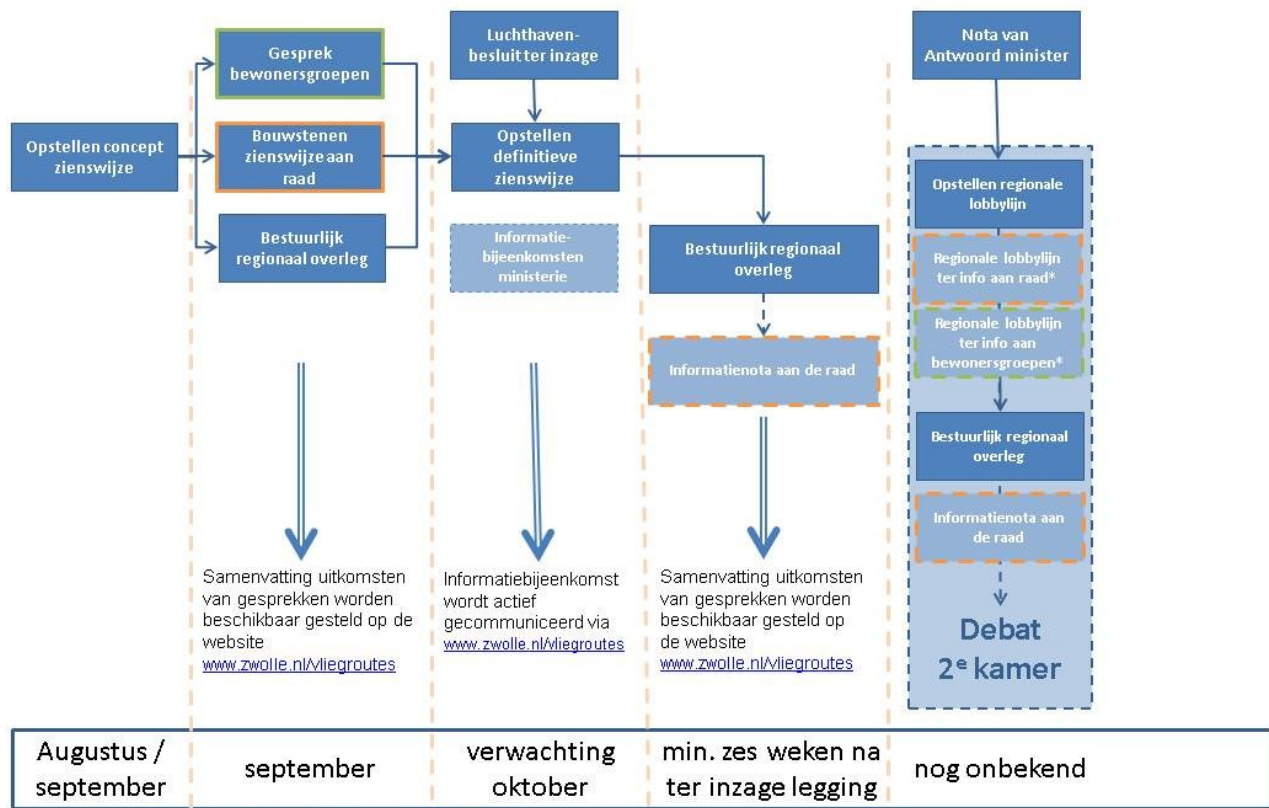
Opstellen concept zienswijze

Gesprek bewonersgroepen

Bouwstenen zienswijze aan raad

Bestuurlijk regionaal overleg

Samenvatting uitkomsten van gesprekken worden beschikbaar gesteld op de website www.zwolle.nl/vliegroutes

Luchthaven-besluit ter inzage

Opstellen definitieve zienswijze

Informatie-bijeenkomsten ministerie

Informatiebijeenkomst wordt actief gecommuniceerd via www.zwolle.nl/vliegroutes

Bestuurlijk regionaal overleg

Informatienota aan de raad

Samenvatting uitkomsten van gesprekken worden beschikbaar gesteld op de website www.zwolle.nl/vliegroutes

Nota van Antwoord minister

Opstellen regionale lobbylijn

Regionale lobbylijn ter info aan raad*

Regionale lobbylijn ter info aan bewonersgroepen*

Bestuurlijk regionaal overleg

Informatienota aan de raad

Debat 2$^e$ kamer

| Augustus / september | september | verwachting oktober | min. zes weken na ter inzage legging | nog onbekend |